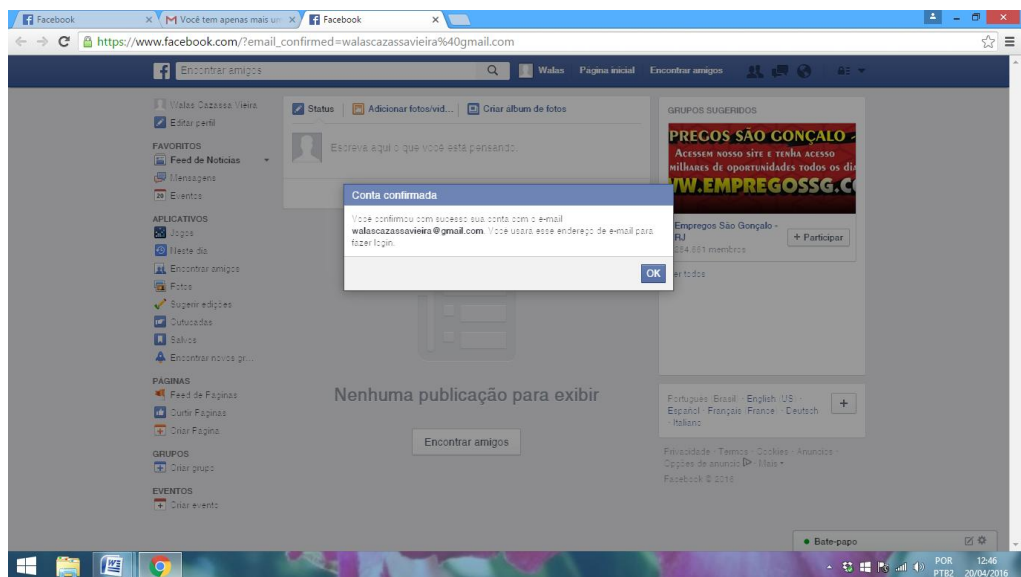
Facebook | Você tem apenas mais um | Facebook

https://www.facebook.com/?email_confirmed=walascazassavieira%40gmail.com

Encontrar amigos

Walas Página inicial Encontrar amigos

Walas Cazassa Vieira
Editar perfil

FAVORITOS
Feed de Notícias
Mensagens
Eventos

APLICATIVOS
Jogos
Neste dia
Encontrar amigos
Fotos
Sugerir edições
Cutucadas
Salvos
Encontrar novos gr...

PÁGINAS
Feed de Páginas
Curtir Páginas
Criar Página

GRUPOS
Criar grupo

EVENTOS
Criar evento

Status | Adicionar fotos/vid... | Criar álbum de fotos

Escreva aqui o que você está pensando.

Conta confirmada

Você confirmou com sucesso sua conta com o e-mail walascazassavieira@gmail.com. Você usará esse endereço de e-mail para fazer login.

OK

Nenhuma publicação para exibir

Encontrar amigos

GRUPOS SUGERIDOS

PREGOS SÃO GONÇALO
ACESSEM NOSSO SITE E TENHA ACESSO MILHARES DE OPORTUNIDADES TODOS OS DI
W.EMPREGOSSG.C

Empregos São Gonçalo - RJ
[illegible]34.881 membros
+ Participar

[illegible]er todos

Português (Brasil) · English (US) · Español · Français (France) · Deutsch · Italiano
+

Privacidade · Termos · Cookies · Anúncios · Opções de anúncio · Mais
Facebook © 2016

Bate-papo

POR PTB2 12:46 20/04/2016